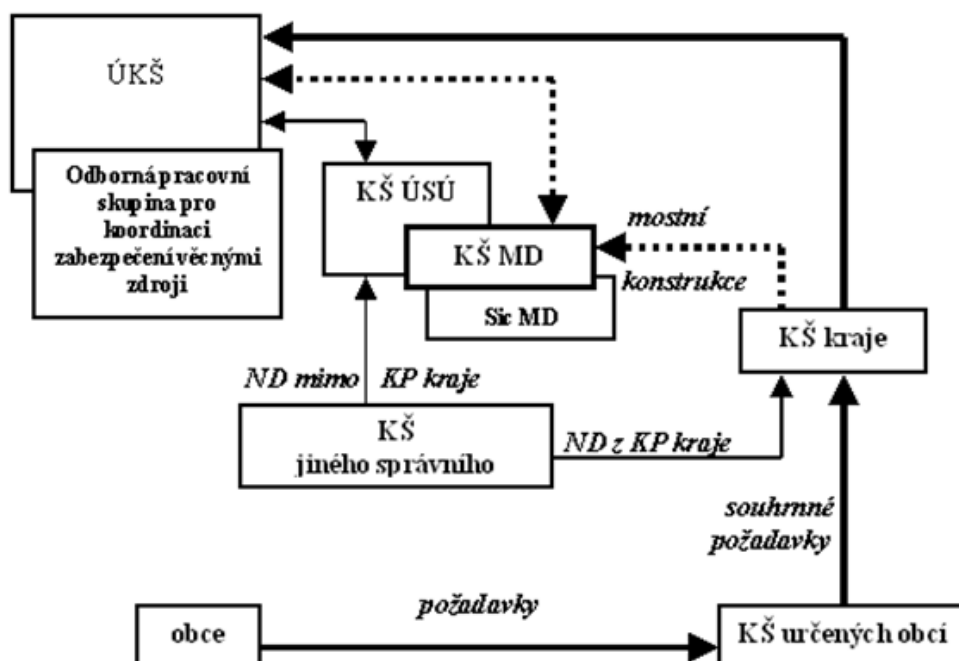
ÚKŠ

Odborná pracovní skupina pro koordinaci zabezpečení věcnými zdroji

KŠ ÚSÚ

KŠ MD

Sic MD

mostní

konstrukce

KŠ kraje

ND mimo KP kraje

KŠ jiného správního

ND z KP kraje

souhrnné požadavky

obce

požadavky

KŠ určených obcí